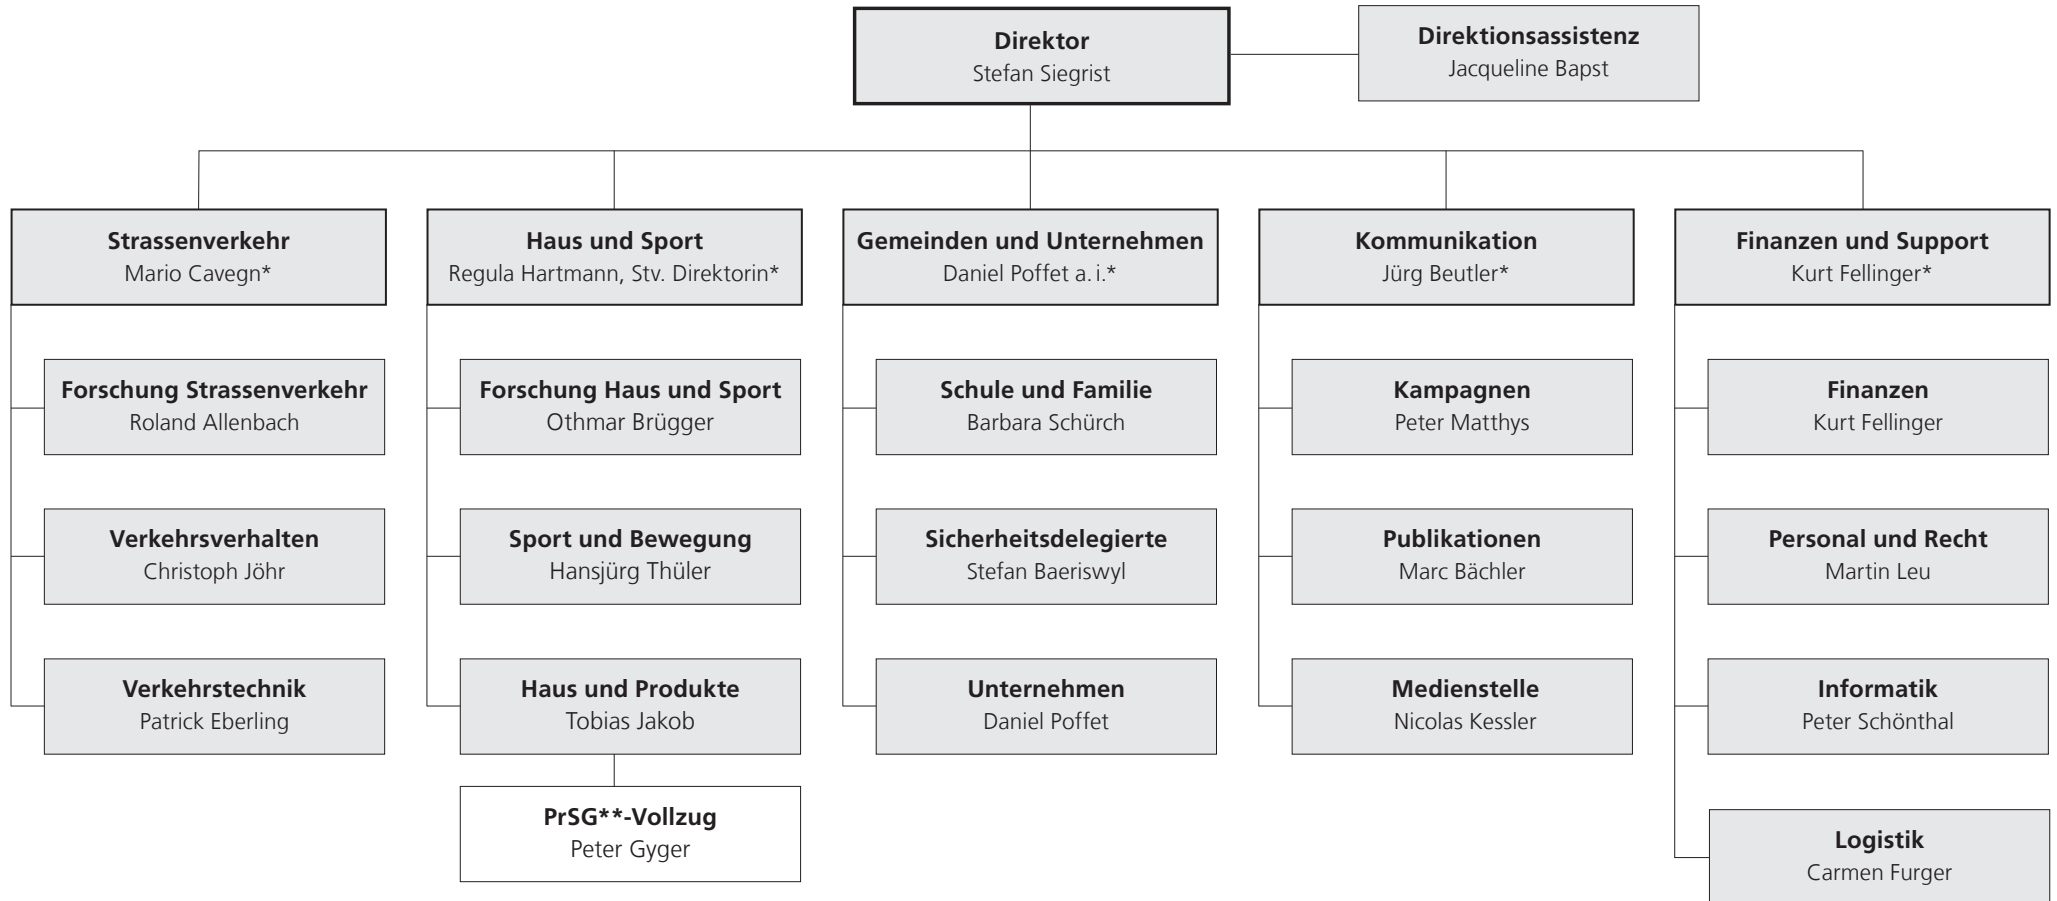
Direktor
Stefan Siegrist

Direktionsassistenz
Jacqueline Bapst

Strassenverkehr
Mario Cavegn*

Forschung Strassenverkehr
Roland Allenbach

Verkehrsverhalten
Christoph Jöhr

Verkehrstechnik
Patrick Eberling

Haus und Sport
Regula Hartmann, Stv. Direktorin*

Forschung Haus und Sport
Othmar Brügger

Sport und Bewegung
Hansjürg Thüler

Haus und Produkte
Tobias Jakob

PrSG**-Vollzug
Peter Gyger

Gemeinden und Unternehmen
Daniel Poffet a. i.*

Schule und Familie
Barbara Schürch

Sicherheitsdelegierte
Stefan Baeriswyl

Unternehmen
Daniel Poffet

Kommunikation
Jürg Beutler*

Kampagnen
Peter Matthys

Publikationen
Marc Bächler

Medienstelle
Nicolas Kessler

Finanzen und Support
Kurt Fellinger*

Finanzen
Kurt Fellinger

Personal und Recht
Martin Leu

Informatik
Peter Schönthal

Logistik
Carmen Furger